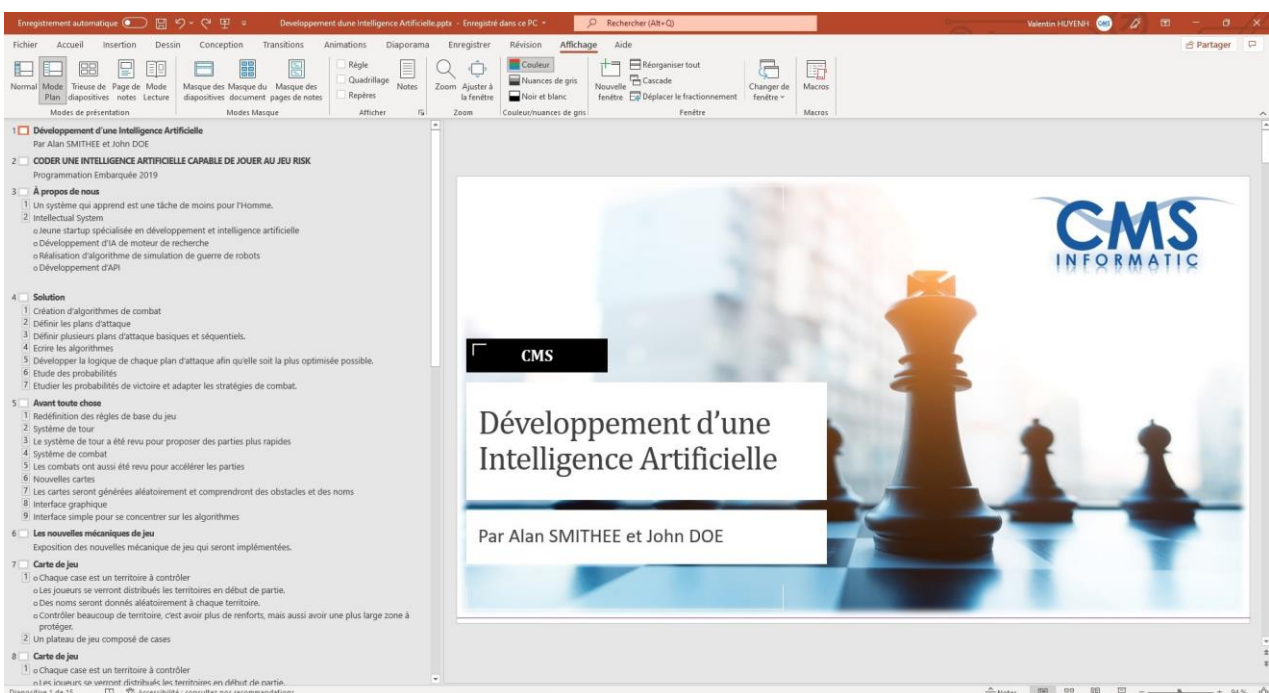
Enregistrement automatique Developpement dune Intelligence Artificielle.pptx - Enregistré dans ce PC Rechercher (Alt+Q) Valentin HUYENH

Fichier Accueil Insertion Dessin Conception Transitions Animations Diaporama Enregistrer Révision Affichage Aide Partager

Normal Mode Plan Trieuse de diapositives Page de notes Mode Lecture
Modes de présentation
Masque des diapositives Masque du document Masque des pages de notes
Modes Masque
Règle Quadrillage Repères Notes
Afficher
Zoom Ajuster à la fenêtre
Zoom
Couleur Nuances de gris Noir et blanc
Couleur/nuances de gris
Nouvelle fenêtre Réorganiser tout Cascade Déplacer le fractionnement
Fenêtre
Changer de fenêtre
Macros
Macros

1 Développement d'une Intelligence Artificielle
Par Alan SMITHEE et John DOE
2 CODER UNE INTELLIGENCE ARTIFICIELLE CAPABLE DE JOUER AU JEU RISK
Programmation Embarquée 2019
3 À propos de nous
1 Un système qui apprend est une tâche de moins pour l'Homme.
2 Intellectual System
o Jeune startup spécialisée en développement et intelligence artificielle
o Développement d'IA de moteur de recherche
o Réalisation d'algorithme de simulation de guerre de robots
o Développement d'API

4 Solution
1 Création d'algorithmes de combat
2 Définir les plans d'attaque
3 Définir plusieurs plans d'attaque basiques et séquentiels.
4 Ecrire les algorithmes
5 Développer la logique de chaque plan d'attaque afin qu'elle soit la plus optimisée possible.
6 Etude des probabilités
7 Etudier les probabilités de victoire et adapter les stratégies de combat.
5 Avant toute chose
1 Redéfinition des règles de base du jeu
2 Système de tour
3 Le système de tour a été revu pour proposer des parties plus rapides
4 Système de combat
5 Les combats ont aussi été revu pour accélérer les parties
6 Nouvelles cartes
7 Les cartes seront générées aléatoirement et comprendront des obstacles et des noms
8 Interface graphique
9 Interface simple pour se concentrer sur les algorithmes
6 Les nouvelles mécaniques de jeu
Exposition des nouvelles mécanique de jeu qui seront implémentées.
7 Carte de jeu
1 o Chaque case est un territoire à contrôler
o Les joueurs se verront distribués les territoires en début de partie.
o Des noms seront donnés aléatoirement à chaque territoire.
o Contrôler beaucoup de territoire, c'est avoir plus de renforts, mais aussi avoir une plus large zone à protéger.
2 Un plateau de jeu composé de cases
8 Carte de jeu
1 o Chaque case est un territoire à contrôler
o Les joueurs se verront distribués les territoires en début de partie.

CMS INFORMATIC

CMS

Développement d'une Intelligence Artificielle

Par Alan SMITHEE et John DOE

Diapositive 1 de 15 Accessibilité : consulter nos recommandations Notes 94 %